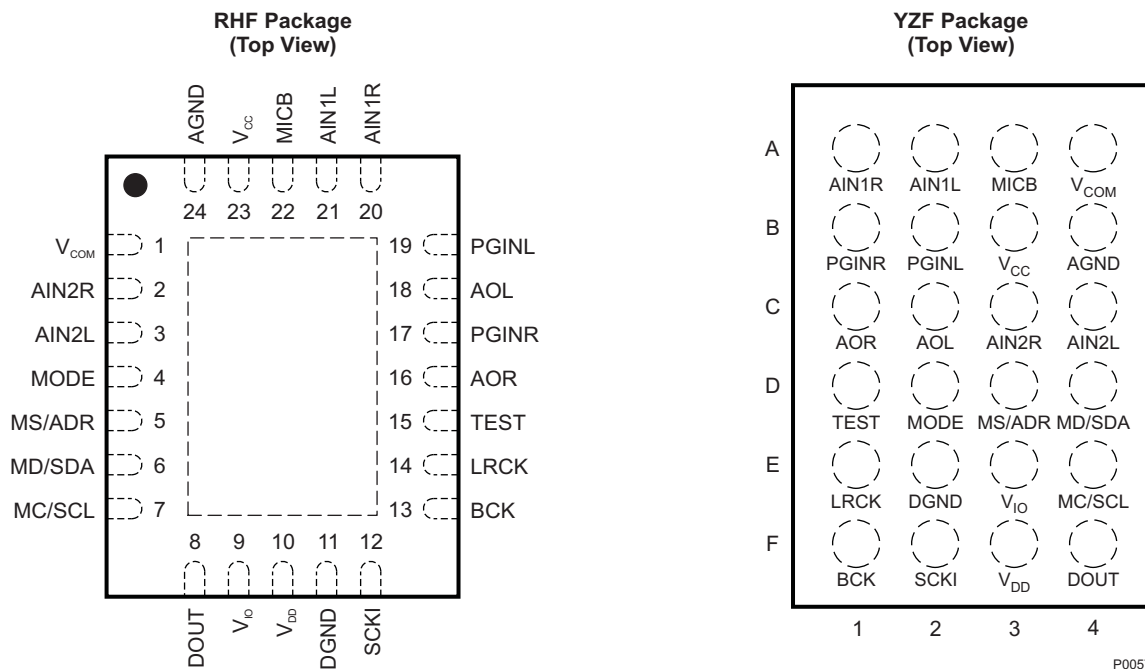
RHF Package
(Top View)

AGND
$V_{CC}$
MICB
AIN1L
AIN1R

24 23 22 21 20

$V_{COM}$ 1
AIN2R 2
AIN2L 3
MODE 4
MS/ADR 5
MD/SDA 6
MC/SCL 7

19 PGINL
18 AOL
17 PGINR
16 AOR
15 TEST
14 LRCK
13 BCK

8 9 10 11 12

DOUT
$V_{IO}$
$V_{DD}$
DGND
SCKI

YZF Package
(Top View)

A
AIN1R AIN1L MICB $V_{COM}$
B
PGINR PGINL $V_{CC}$ AGND
C
AOR AOL AIN2R AIN2L
D
TEST MODE MS/ADR MD/SDA
E
LRCK DGND $V_{IO}$ MC/SCL
F
BCK SCKI $V_{DD}$ DOUT

1 2 3 4

P005